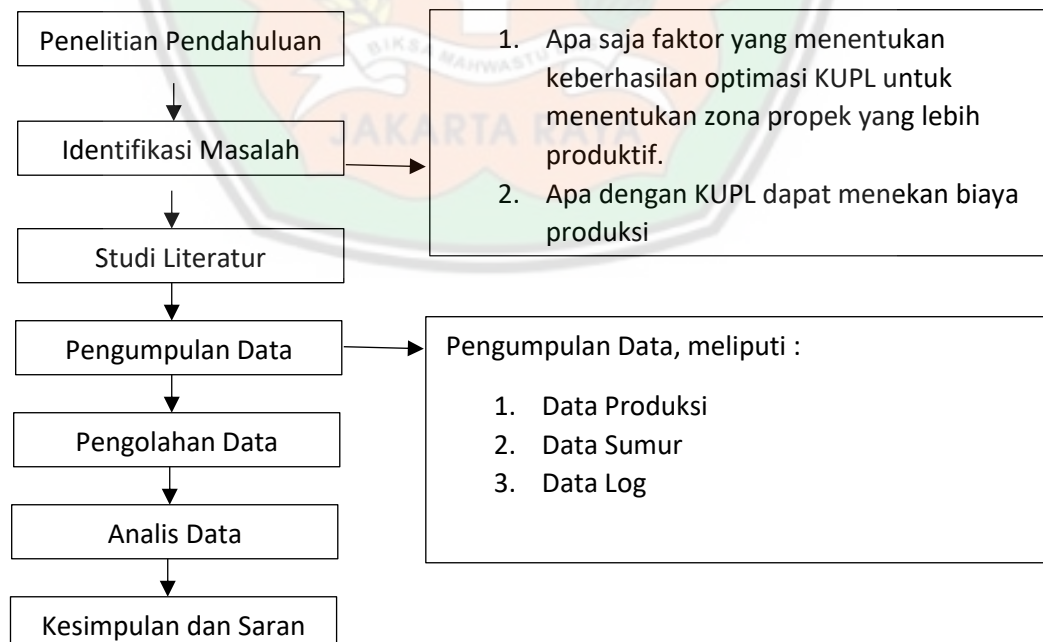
Penelitian Pendahuluan

Identifikasi Masalah

1. Apa saja faktor yang menentukan keberhasilan optimasi KUPL untuk menentukan zona propek yang lebih produktif.
2. Apa dengan KUPL dapat menekan biaya produksi

Studi Literatur

Pengumpulan Data

Pengumpulan Data, meliputi :

1. Data Produksi
2. Data Sumur
3. Data Log

Pengolahan Data

Analis Data

Kesimpulan dan Saran

BIKSA MAHWASTU

JAKARTA RAYA